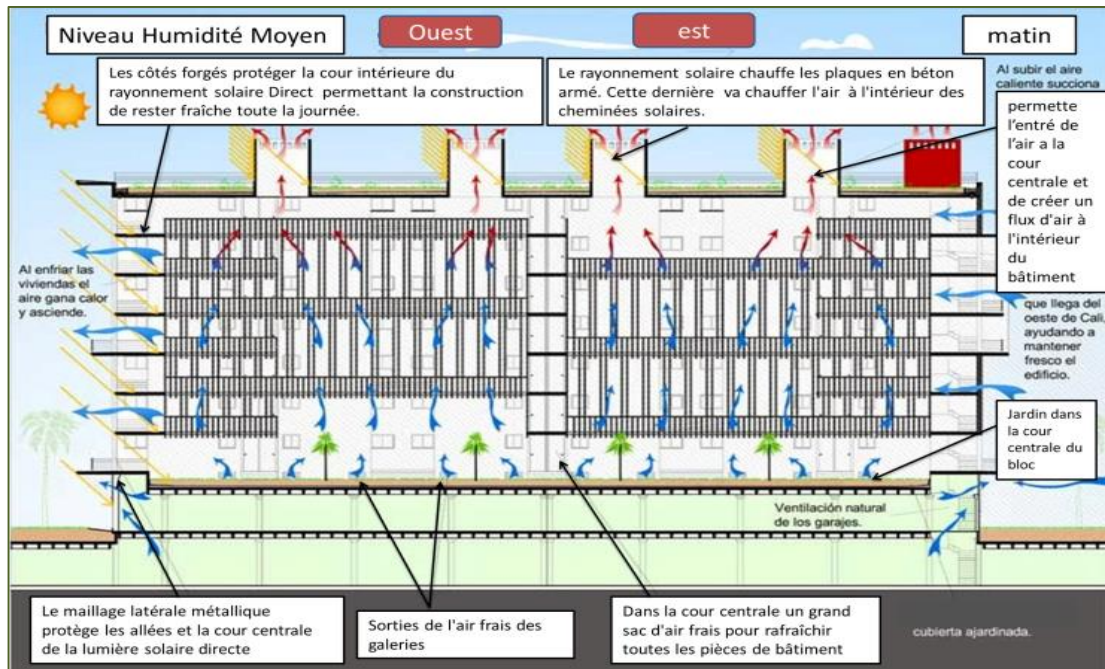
Niveau Humidité Moyen

Ouest

est

matin

Les côtés forgés protéger la cour intérieure du rayonnement solaire Direct permettant la construction de rester fraîche toute la journée.

Le rayonnement solaire chauffe les plaques en béton armé. Cette dernière va chauffer l'air à l'intérieur des cheminées solaires.

Al subir el aire caliente succiona

permette l'entré de l'air a la cour centrale et de créer un flux d'air à l'intérieur du bâtiment

que llega del oeste de Cali, ayudando a mantener fresco el edificio.

Al enfriar las viviendas el aire gana calor y asciende.

Jardin dans la cour centrale du bloc

Ventilación natural de los garajes.

Le maillage latérale métallique protège les allées et la cour centrale de la lumière solaire directe

Sorties de l'air frais des galeries

Dans la cour centrale un grand sac d'air frais pour rafraîchir toutes les pièces de bâtiment

cubierta ajardinada.